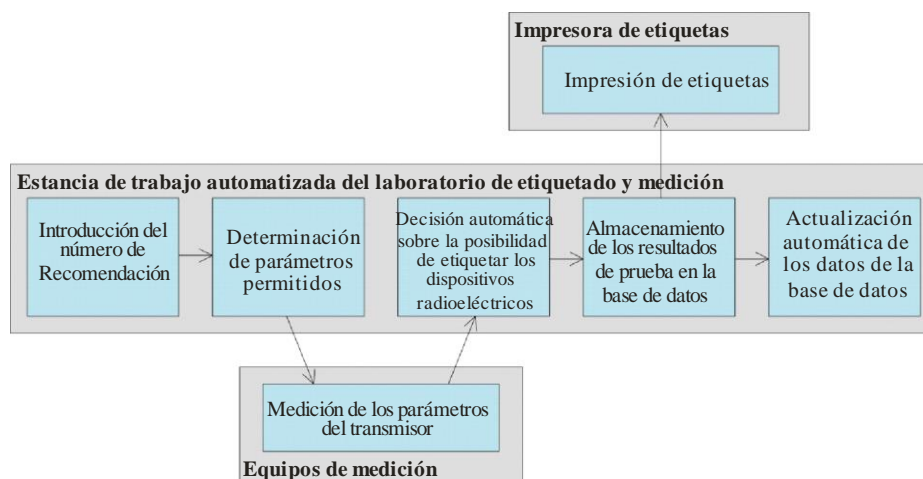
Impresora de etiquetas

Impresión de etiquetas

Estancia de trabajo automatizada del laboratorio de etiquetado y medición

Introducción del número de Recomendación

Determinación de parámetros permitidos

Decisión automática sobre la posibilidad de etiquetar los dispositivos radioeléctricos

Almacenamiento de los resultados de prueba en la base de datos

Actualización automática de los datos de la base de datos

Medición de los parámetros del transmisor

Equipos de medición